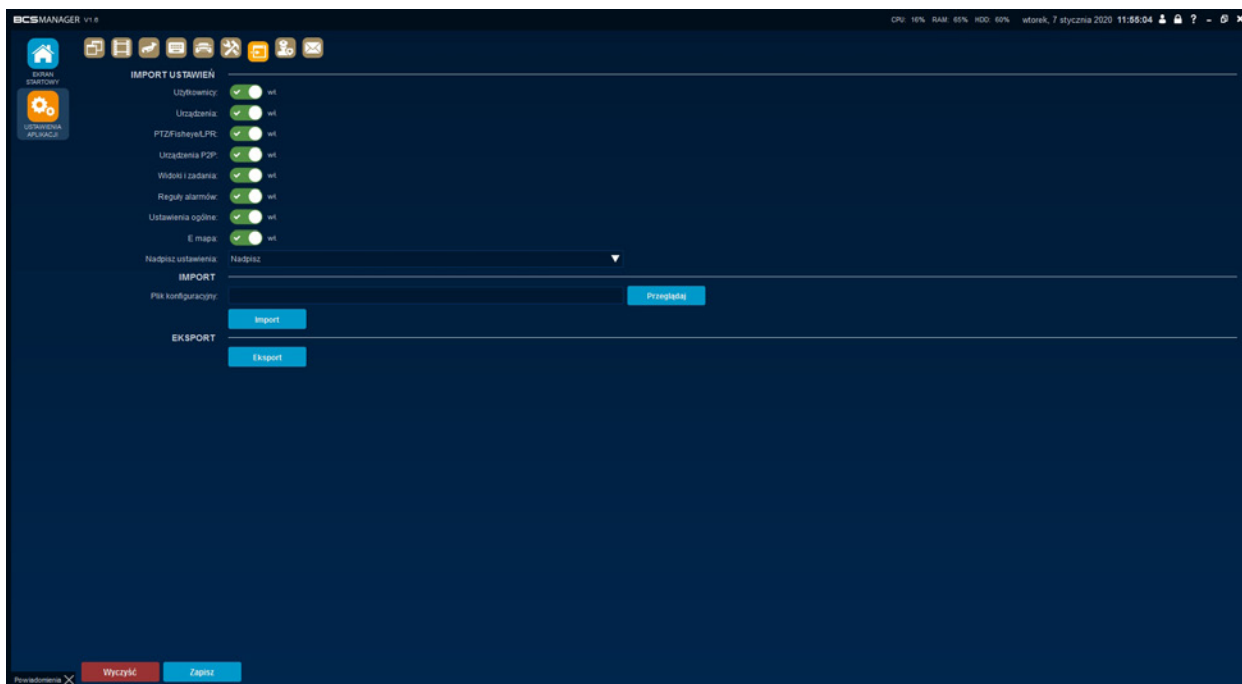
BCS MANAGER V1.6

CPU: 16% RAM: 65% HDD: 60% wtorek, 7 stycznia 2020 11:56:04

EKRAN STARTOWY

USTAWIENIA APLIKACJI

IMPORT USTAWIEŃ

Użytkownicy: wł.

Urządzenia: wł.

PTZ/Fisheye/LPR: wł.

Urządzenia P2P: wł.

Widoki i zadania: wł.

Reguły alarmów: wł.

Ustawienia ogólne: wł.

E mapa: wł.

Nadpisz ustawienia: Nadpisz

IMPORT

Plik konfiguracyjny:

Przeglądaj

Import

EKSPORT

Eksport

Powiadomienia

Wyczyść

Zapisz